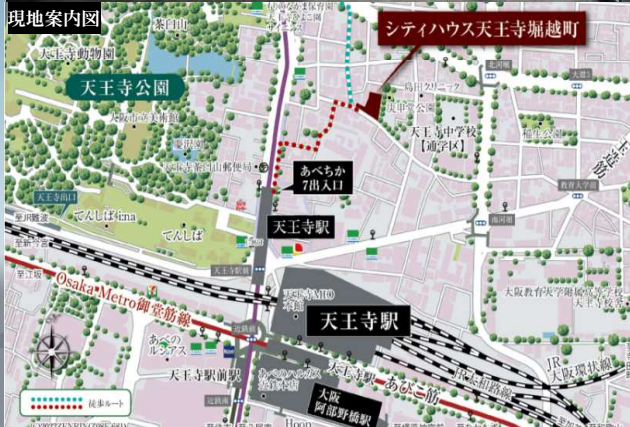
現地案内図

シティハウス天王寺堀越町

天王寺動物園

茶臼山

天王寺公園

大阪市立美術館

慶沢園

天王寺茶臼山郵便局

天王寺口

てんしば i:na

てんしば

あべちか
7出入口

天王寺駅

島田クリニック

天王寺中学校
[通学区]

大阪教育大学附属

北河堀

天王寺駅

天王寺駅前

あべのルシアス

あべのハルカス
近鉄本店

大阪
阿部野橋駅

Osaka Metro御堂筋線

JR大和路線

JR大阪環状線

あびこ筋

谷町筋

徒歩ルート